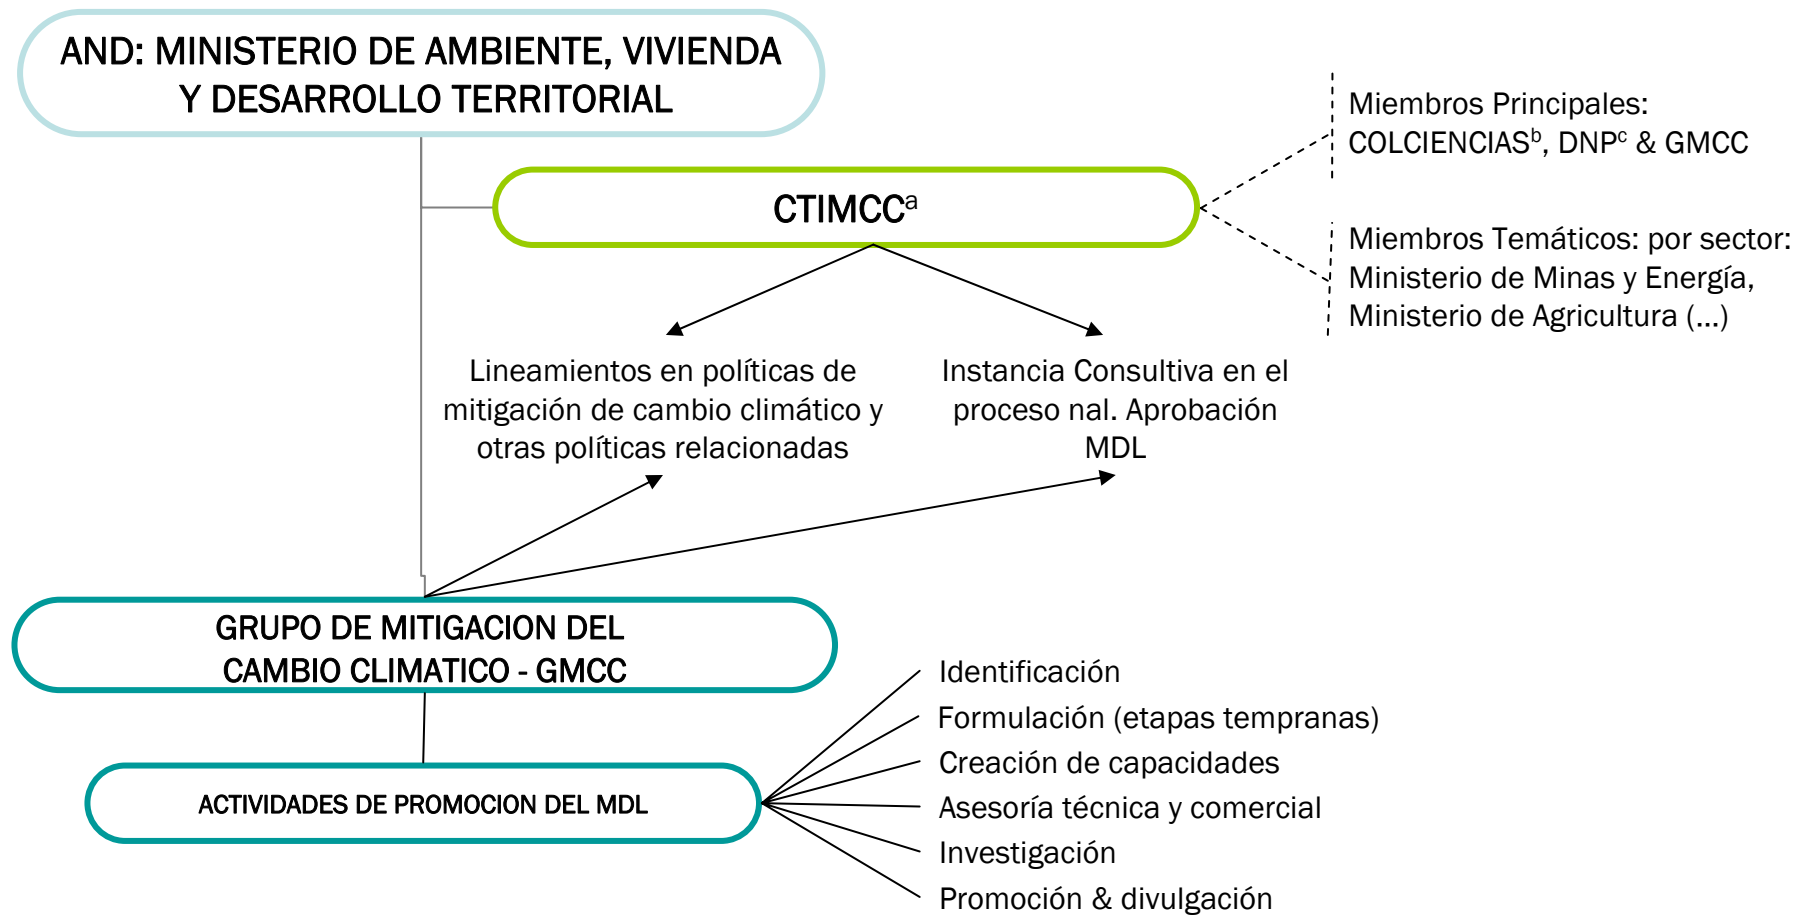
AND: MINISTERIO DE AMBIENTE, VIVIENDA Y DESARROLLO TERRITORIAL

CTIMCC$^{a}$

Miembros Principales: COLCIENCIAS$^{b}$, DNP$^{c}$ & GMCC

Miembros Temáticos: por sector: Ministerio de Minas y Energía, Ministerio de Agricultura (...)

Lineamientos en políticas de mitigación de cambio climático y otras políticas relacionadas

Instancia Consultiva en el proceso nal. Aprobación MDL

GRUPO DE MITIGACION DEL CAMBIO CLIMATICO - GMCC

ACTIVIDADES DE PROMOCION DEL MDL

Identificación
Formulación (etapas tempranas)
Creación de capacidades
Asesoría técnica y comercial
Investigación
Promoción & divulgación